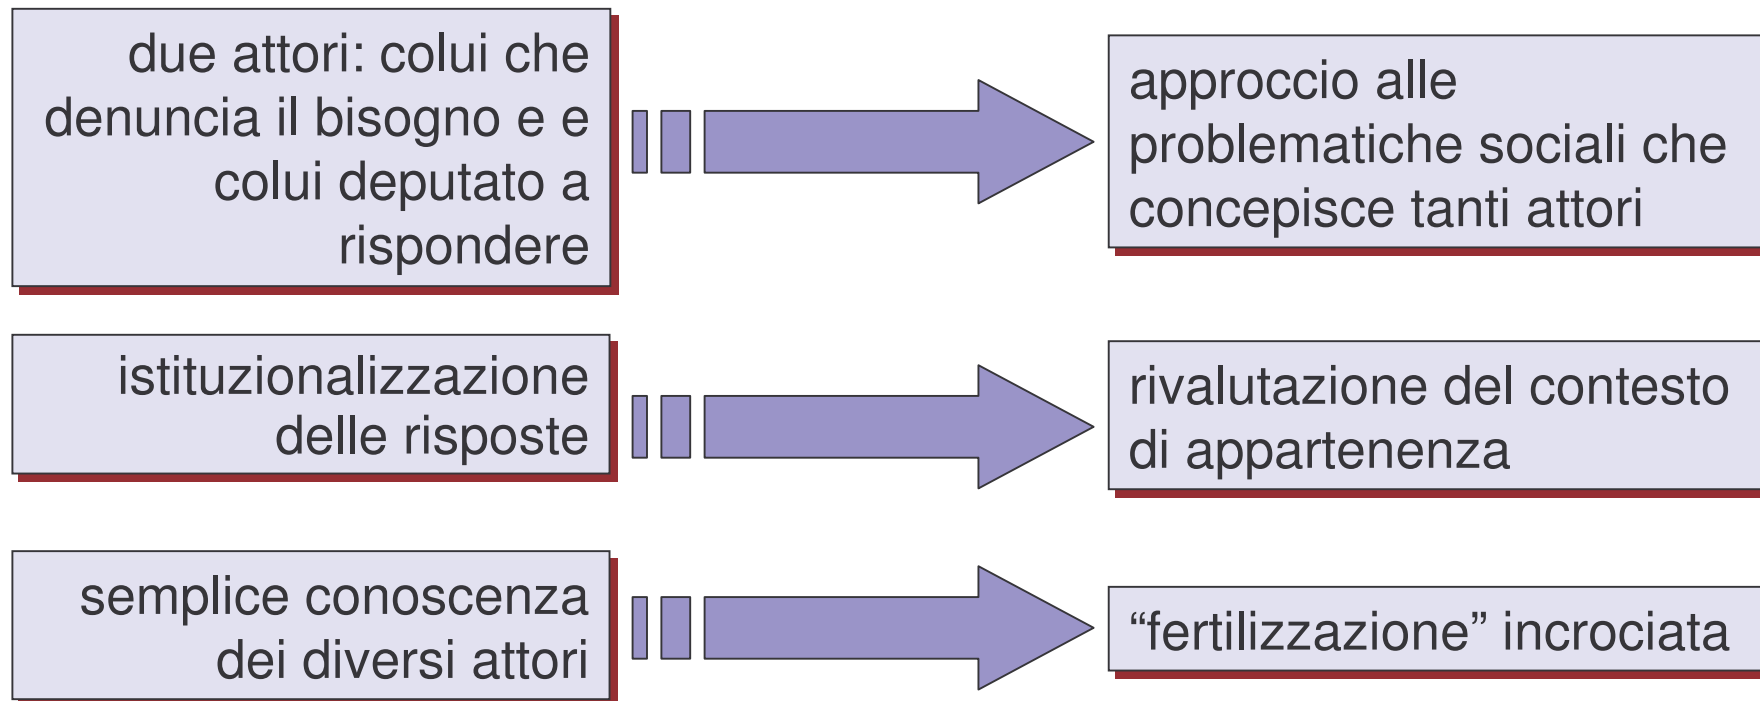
due attori: colui che denuncia il bisogno e e colui deputato a rispondere

approccio alle problematiche sociali che concepisce tanti attori

istituzionalizzazione delle risposte

rivalutazione del contesto di appartenenza

semplice conoscenza dei diversi attori

“fertilizzazione” incrociata